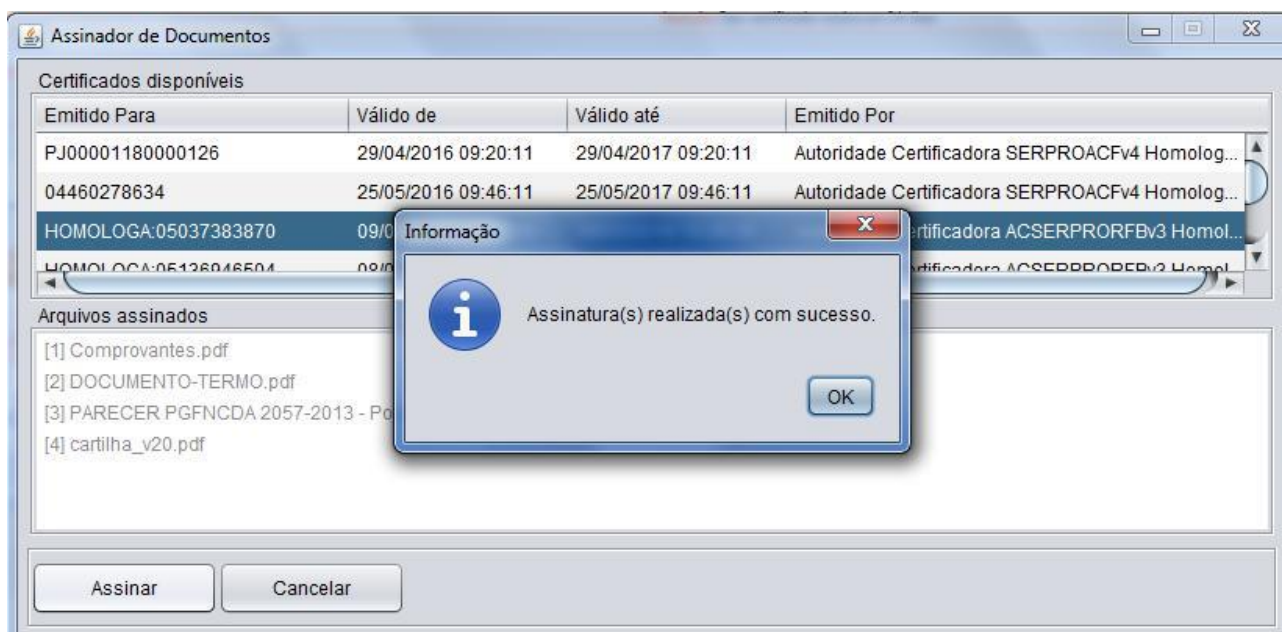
Assinador de Documentos

Certificados disponíveis

| Emitido Para | Válido de | Válido até | Emitido Por |
|---|---|---|---|
| PJ00001180000126 | 29/04/2016 09:20:11 | 29/04/2017 09:20:11 | Autoridade Certificadora SERPROACFv4 Homolog... |
| 04460278634 | 25/05/2016 09:46:11 | 25/05/2017 09:46:11 | Autoridade Certificadora SERPROACFv4 Homolog... |
| HOMOLOGA:05037383870 | 09/0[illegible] | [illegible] | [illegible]rtificadora ACSERPRORFBv3 Homol... |
| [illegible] | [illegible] | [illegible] | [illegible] |

Arquivos assinados

[1] Comprovantes.pdf
[2] DOCUMENTO-TERMO.pdf
[3] PARECER PGFNCDA 2057-2013 - Po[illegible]
[4] cartilha_v20.pdf

Informação

Assinatura(s) realizada(s) com sucesso.

OK

Assinar
Cancelar